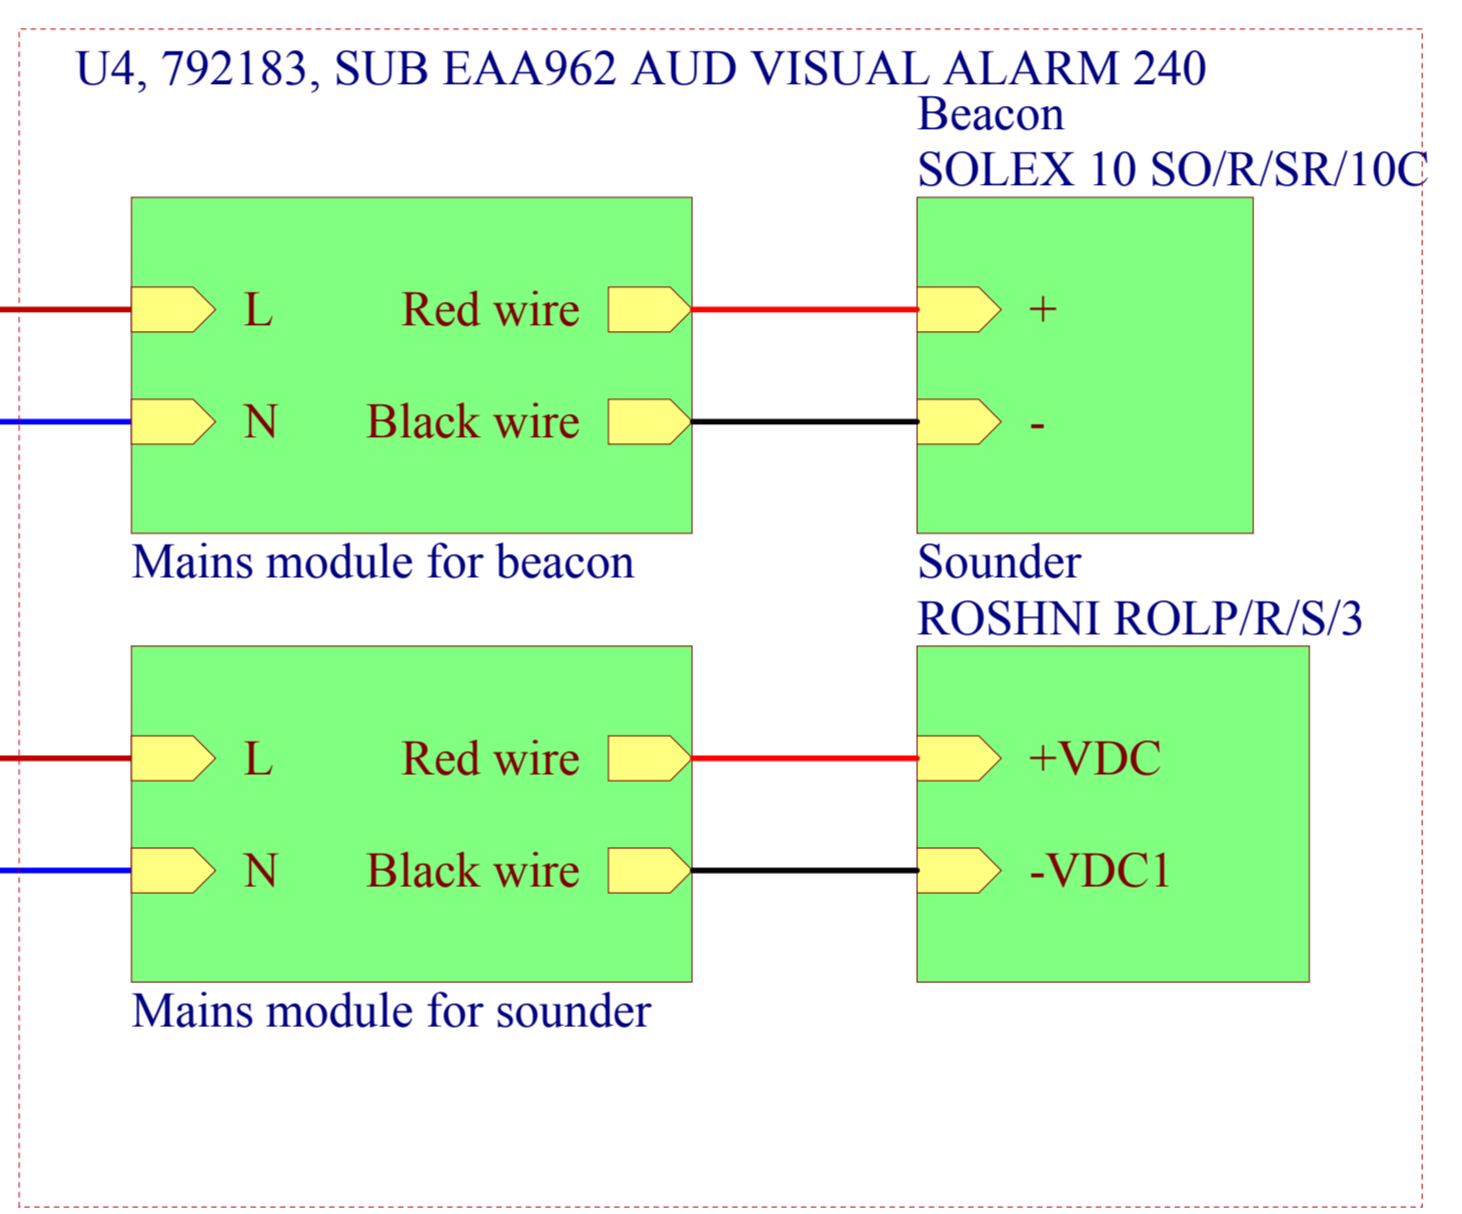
U4, 792183, SUB EAA962 AUD VISUAL ALARM 240

Beacon
SOLEX 10 SO/R/SR/10C

L
Red wire
N
Black wire

+
-

Mains module for beacon

Sounder
ROSHNI ROLP/R/S/3

L
Red wire
N
Black wire

+VDC
-VDC1

Mains module for sounder